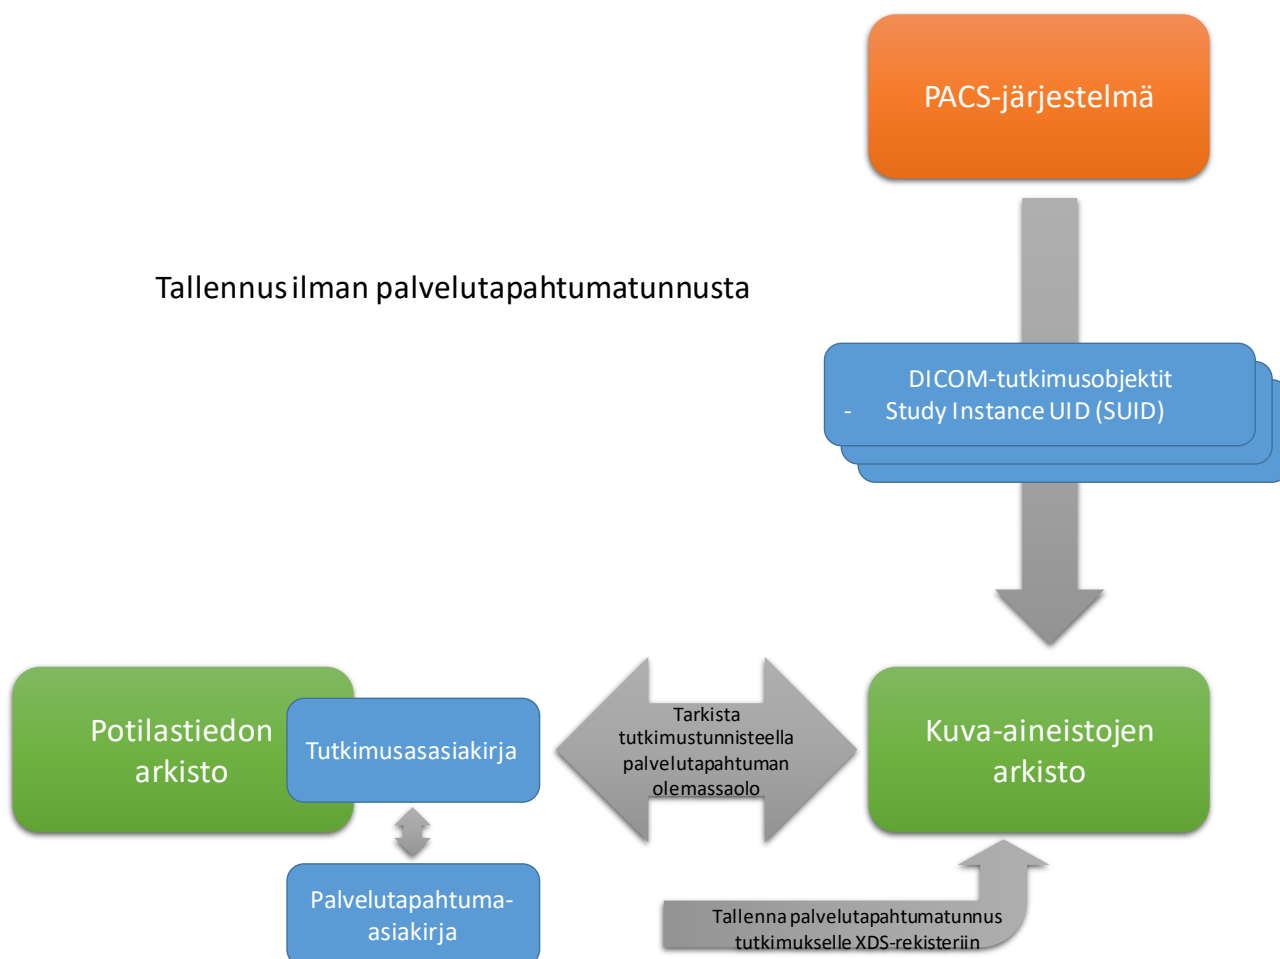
PACS-järjestelmä

Tallennus ilman palvelutapahtumatunnusta

DICOM-tutkimusobjektit
- Study Instance UID (SUID)

Potilastiedon arkisto

Tutkimusasasiakirja

Tarkista tutkimustunnisteella palvelutapahtuman olemassaolo

Kuva-aineistojen arkisto

Palvelutapahtuma-asiakirja

Tallenna palvelutapahtumatunnus tutkimukselle XDS-rekisteriin